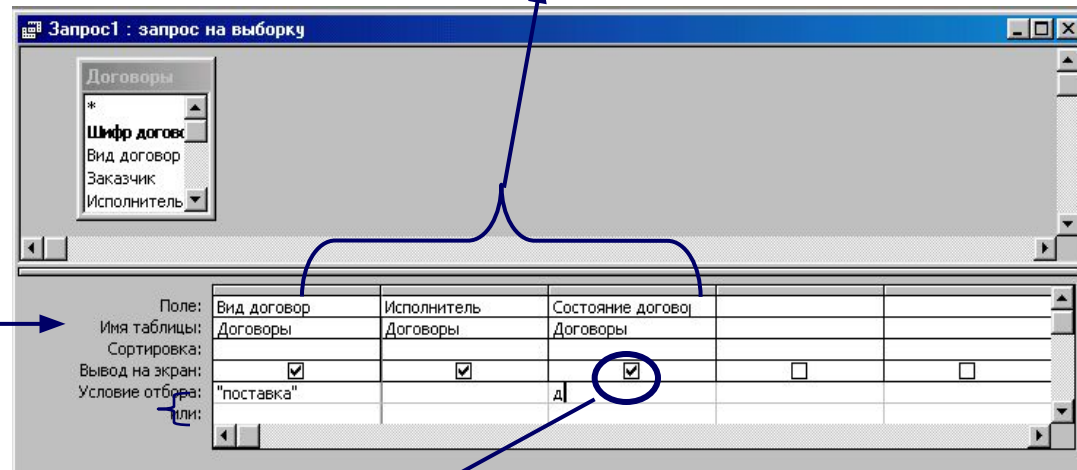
Запрос1 : запрос на выборку

Договоры
*
Шифр догово
Вид договор
Заказчик
Исполнитель

| Поле: | Вид договор | Исполнитель | Состояние догово | | |
|---|---|---|---|---|---|
| Имя таблицы: | Договоры | Договоры | Договоры | | |
| Сортировка: | | | | | |
| Вывод на экран: | ☑ | ☑ | ☑ | ☐ | ☐ |
| Условие отбора: | "поставка" | | д | | |
| или: | | | | | |